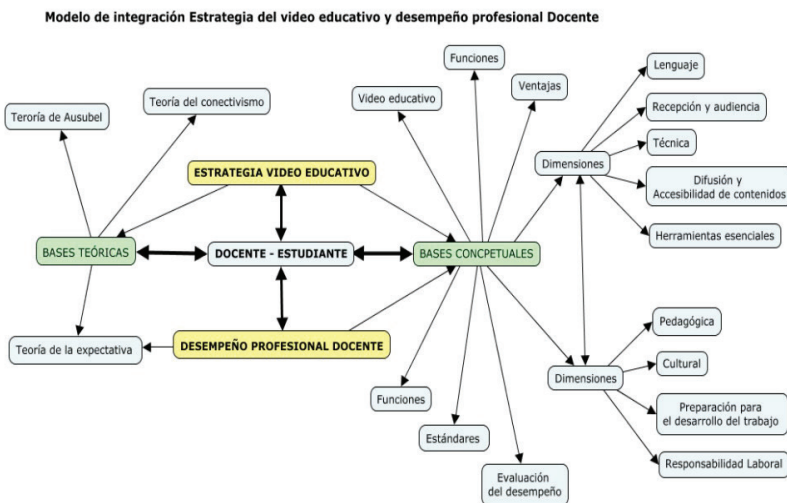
Modelo de integración Estrategia del video educativo y desempeño profesional Docente

Teoría de Ausubel

Teoría del conectivismo

Video educativo

Funciones

Ventajas

Lenguaje

Recepción y audiencia

Técnica

Dimensiones

Difusión y Accesibilidad de contenidos

Herramientas esenciales

ESTRATEGIA VIDEO EDUCATIVO

BASES TEÓRICAS

DOCENTE - ESTUDIANTE

BASES CONCEPTUALES

Teoría de la expectativa

DESEMPEÑO PROFESIONAL DOCENTE

Pedagógica

Cultural

Dimensiones

Preparación para el desarrollo del trabajo

Responsabilidad Laboral

Funciones

Estándares

Evaluación del desempeño